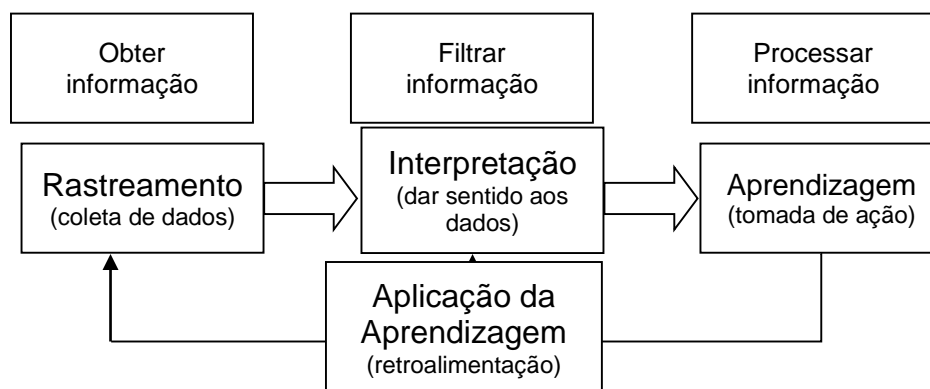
Obter informação

Filtrar informação

Processar informação

Rastreamento
(coleta de dados)

Interpretação
(dar sentido aos dados)

Aprendizagem
(tomada de ação)

Aplicação da Aprendizagem
(retroalimentação)